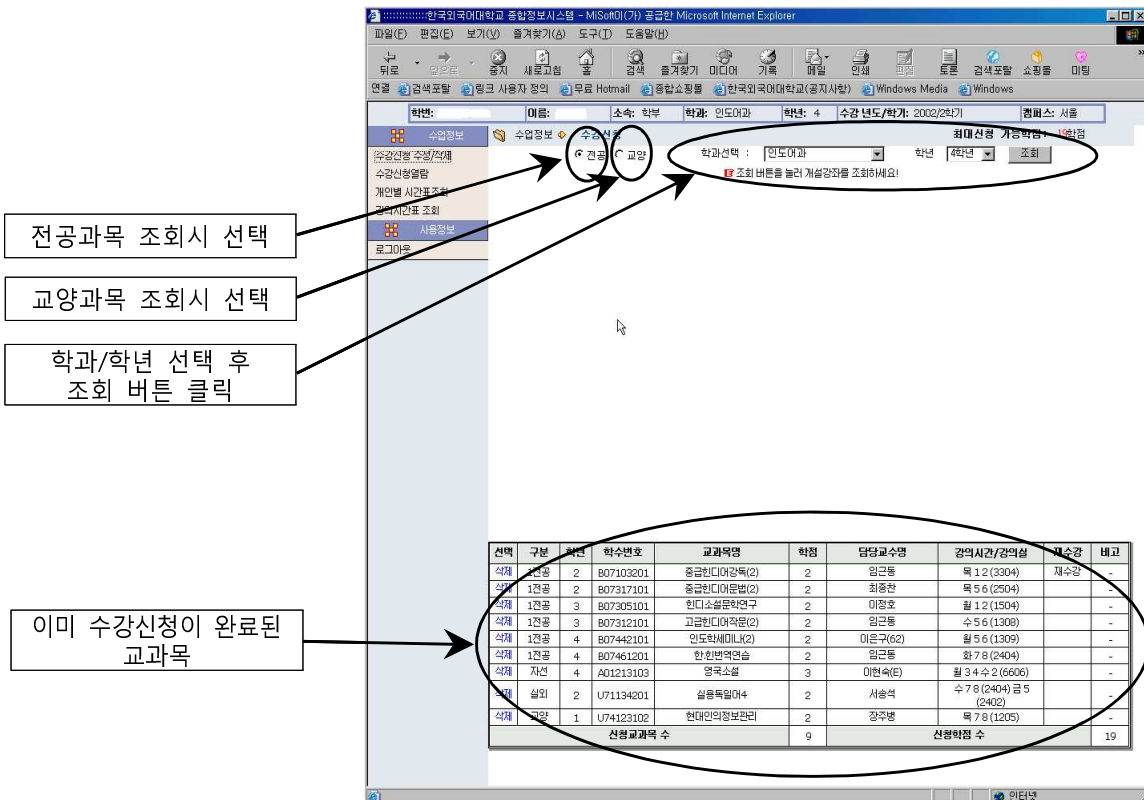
:::::::::::::한국외국어대학교 종합정보시스템 - MiSoft이(가) 공급한 Microsoft Internet Explorer

파일(F) 편집(E) 보기(V) 즐겨찾기(A) 도구(T) 도움말(H)

뒤로 앞으로 중지 새로고침 홈 검색 즐겨찾기 미디어 기록 메일 인쇄 편집 토론 검색포탈 쇼핑몰 미팅

연결 검색포탈 링크 사용자 정의 무료 Hotmail 종합쇼핑몰 한국외국어대학교(공지사항) Windows Media Windows

학번: 이름: 소속: 학부 학과: 인도어과 학년: 4 수강 년도/학기: 2002/2학기 캠퍼스: 서울

수업정보 수업정보 수강신청 최대신청 가능학점: 19학점

수강신청 추가/삭제
수강신청열람
개인별 시간표조회
강의시간표 조회
사용정보
로그아웃

전공 교양 학과선택 : 인도어과 학년 4학년 조회

조회 버튼을 눌러 개설강좌를 조회하세요!

전공과목 조회시 선택

교양과목 조회시 선택

학과/학년 선택 후 조회 버튼 클릭

이미 수강신청이 완료된 교과목

| 선택 | 구분 | 학년 | 학수번호 | 교과목명 | 학점 | 담당교수명 | 강의시간/강의실 | 재수강 | 비고 |
|---|---|---|---|---|---|---|---|---|---|
| 삭제 | 1전공 | 2 | B07103201 | 중급힌디어강독(2) | 2 | 임근동 | 목 1 2 (3304) | 재수강 | - |
| 삭제 | 1전공 | 2 | B07317101 | 중급힌디어문법(2) | 2 | 최종찬 | 목 5 6 (2504) | | - |
| 삭제 | 1전공 | 3 | B07305101 | 힌디소설문학연구 | 2 | 이정호 | 월 1 2 (1504) | | - |
| 삭제 | 1전공 | 3 | B07312101 | 고급힌디어작문(2) | 2 | 임근동 | 수 5 6 (1308) | | - |
| 삭제 | 1전공 | 4 | B07442101 | 인도학세미나(2) | 2 | 이은구(62) | 월 5 6 (1309) | | - |
| 삭제 | 1전공 | 4 | B07461201 | 한.힌번역연습 | 2 | 임근동 | 화 7 8 (2404) | | - |
| 삭제 | 자선 | 4 | A01213103 | 영국소설 | 3 | 이현숙(E) | 월 3 4 수 2 (6606) | | - |
| 삭제 | 실외 | 2 | U71134201 | 실용독일어4 | 2 | 서송석 | 수 7 8 (2404) 금 5 (2402) | | - |
| 삭제 | 교양 | 1 | U74123102 | 현대인의정보관리 | 2 | 장주병 | 목 7 8 (1205) | | - |
| 신청교과목 수 | | | | | 9 | 신청학점 수 | | | 19 |

인터넷